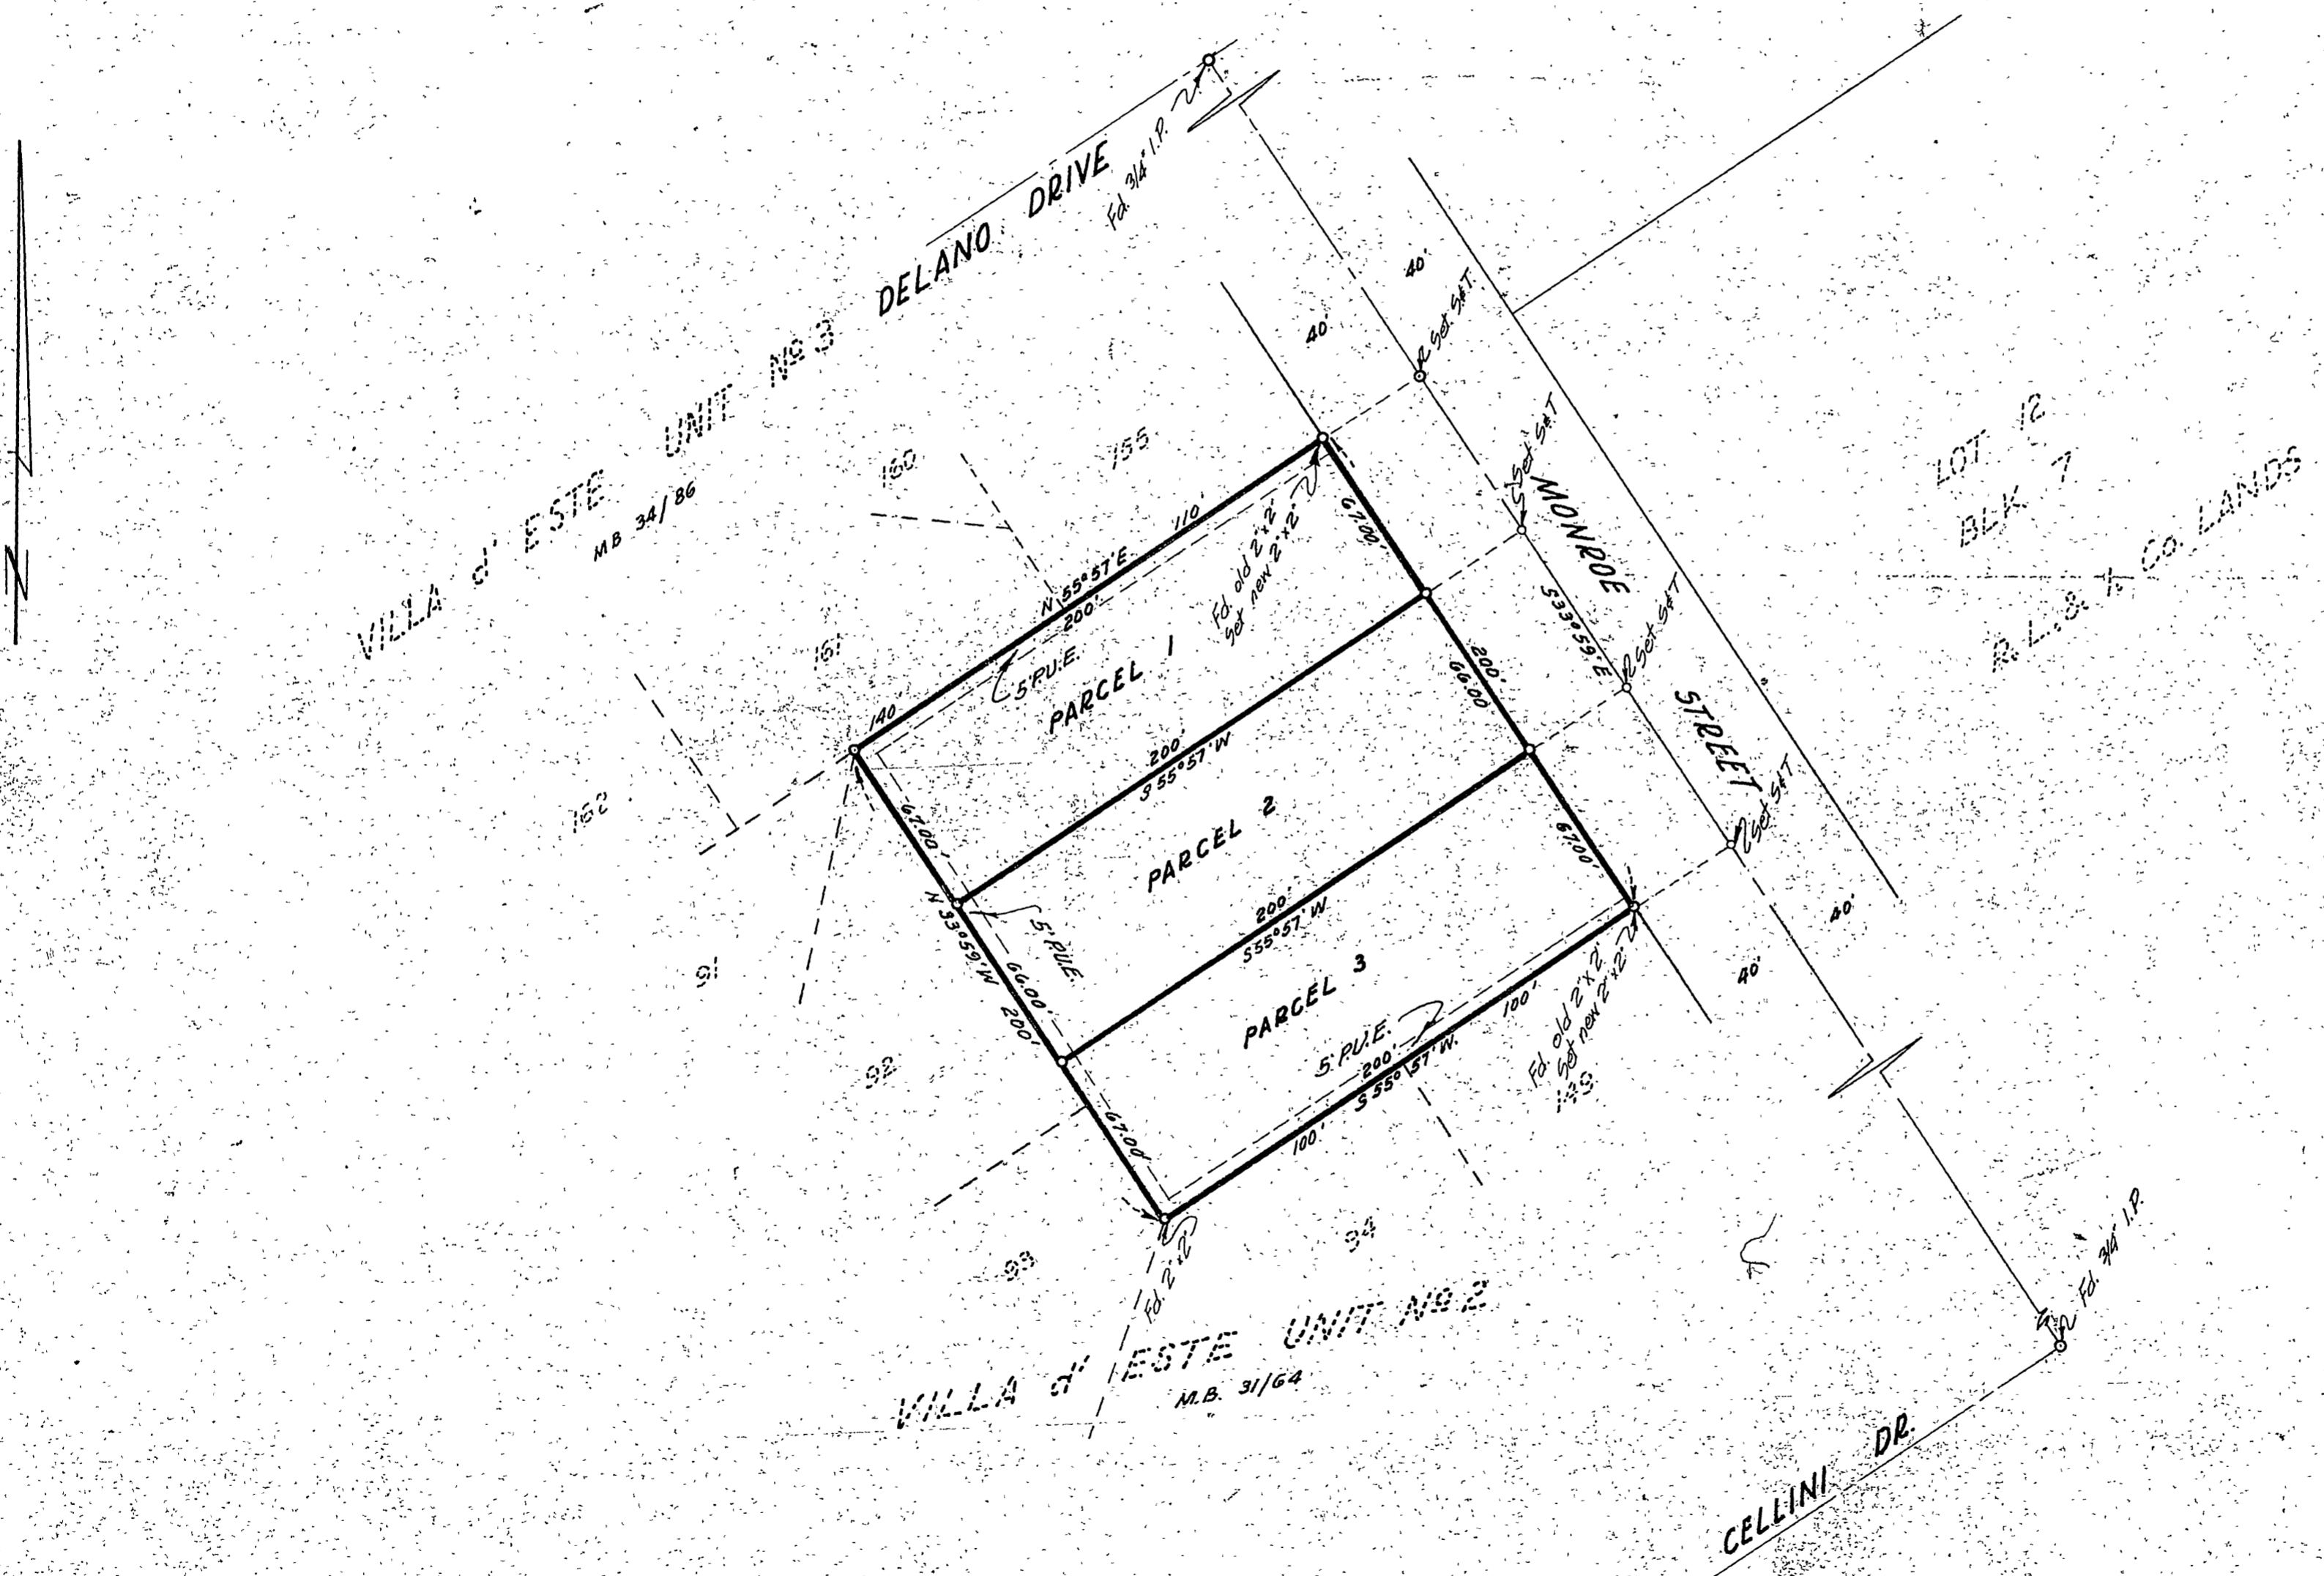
N

DELANO DRIVE

Fd. 3/4" I.P.

VILLA d' ESTE UNIT No 3

MB 34/86

160

155

161

162

91

92

93

94

40'

40'

℄ Set S&T

℄ Set S&T

MONROE

STREET

℄ Set S&T

℄ Set S&T

S 33°59' E

200'

66.00

67.00

67.00

LOT 12
BLK 7
R.L. & K. Co. LANDS

110'

N 55°57' E

200'

Fd. old 2"x2" set new 2"x2"

140

5' P.U.E.

PARCEL 1

200'

S 55°57' W

PARCEL 2

67.00

N 33°59' W

66.00

200'

5' P.U.E.

200'

S 55°57' W

PARCEL 3

5' P.U.E.

200'

S 55° 57' W.

100'

100'

67.00

Fd. old 2"x2" set new 2"x2"

149

40'

40'

Fd. 2"x2"

VILLA d' ESTE UNIT No 2

M.B. 31/64

Fd. 3/4" I.P.

CELLINI DR.